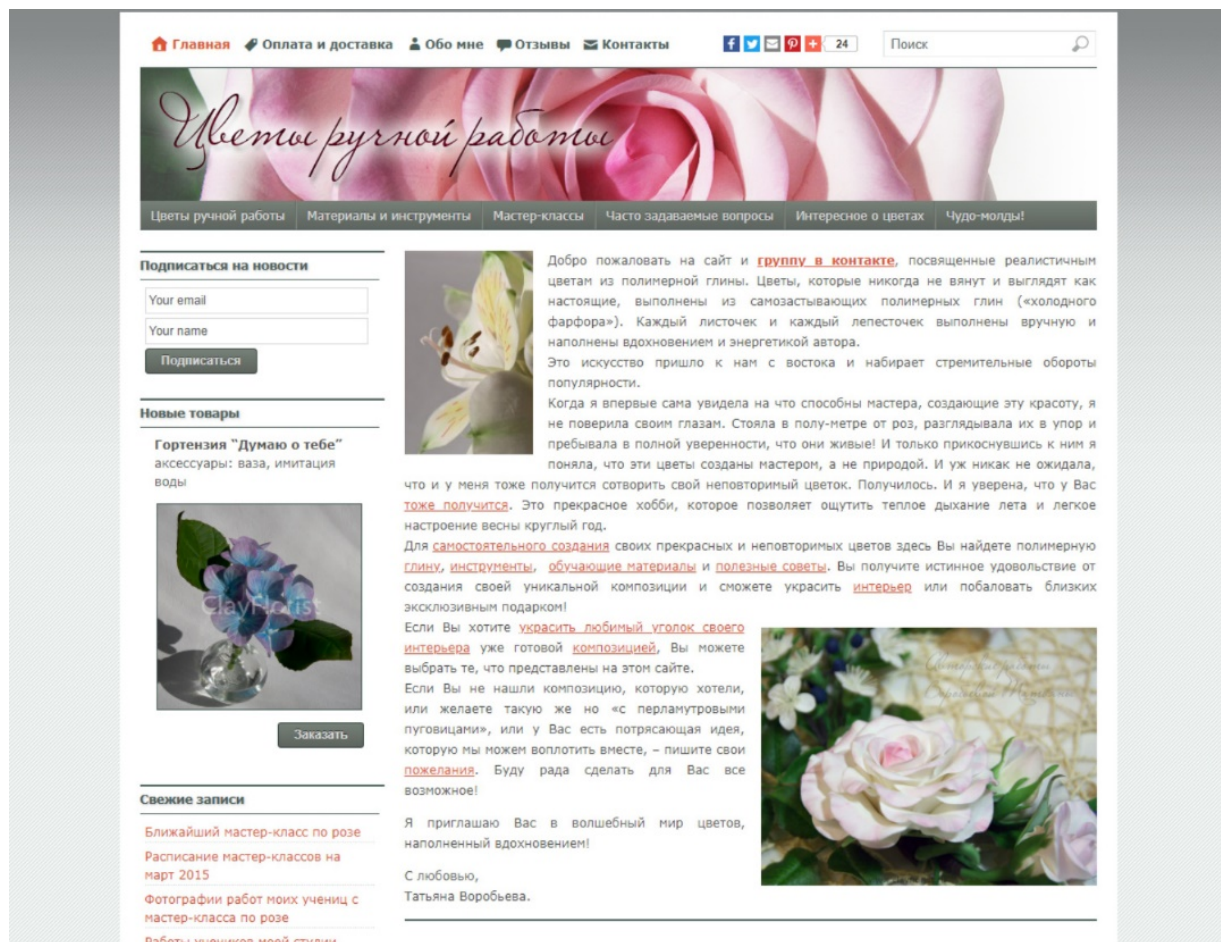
Главная Оплата и доставка Обо мне Отзывы Контакты

24

Поиск

Цветы ручной работы

Цветы ручной работы | Материалы и инструменты | Мастер-классы | Часто задаваемые вопросы | Интересное о цветах | Чудо-молды!

Подписаться на новости

Your email

Your name

Подписаться

Новые товары

Гортензия "Думаю о тебе"
аксессуары: ваза, имитация воды

ClayFlora

Заказать

Свежие записи

Ближайший мастер-класс по розе

Расписание мастер-классов на март 2015

Фотографии работ моих учениц с мастер-класса по розе

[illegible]

Добро пожаловать на сайт и группу в контакте, посвященные реалистичным цветам из полимерной глины. Цветы, которые никогда не вянут и выглядят как настоящие, выполнены из самозастывающих полимерных глин («холодного фарфора»). Каждый листочек и каждый лепесточек выполнены вручную и наполнены вдохновением и энергетикой автора.
Это искусство пришло к нам с востока и набирает стремительные обороты популярности.
Когда я впервые сама увидела на что способны мастера, создающие эту красоту, я не поверила своим глазам. Стояла в полу-метре от роз, разглядывала их в упор и пребывала в полной уверенности, что они живые! И только прикоснувшись к ним я поняла, что эти цветы созданы мастером, а не природой. И уж никак не ожидала, что и у меня тоже получится сотворить свой неповторимый цветок. Получилось. И я уверена, что у Вас тоже получится. Это прекрасное хобби, которое позволяет ощутить теплое дыхание лета и легкое настроение весны круглый год.
Для самостоятельного создания своих прекрасных и неповторимых цветов здесь Вы найдете полимерную глину, инструменты, обучающие материалы и полезные советы. Вы получите истинное удовольствие от создания своей уникальной композиции и сможете украсить интерьер или побаловать близких эксклюзивным подарком!
Если Вы хотите украсить любимый уголок своего интерьера уже готовой композицией, Вы можете выбрать те, что представлены на этом сайте.
Если Вы не нашли композицию, которую хотели, или желаете такую же но «с перламутровыми пуговицами», или у Вас есть потрясающая идея, которую мы можем воплотить вместе, – пишите свои пожелания. Буду рада сделать для Вас все возможное!

Я приглашаю Вас в волшебный мир цветов, наполненный вдохновением!

С любовью,
Татьяна Воробьева.

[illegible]